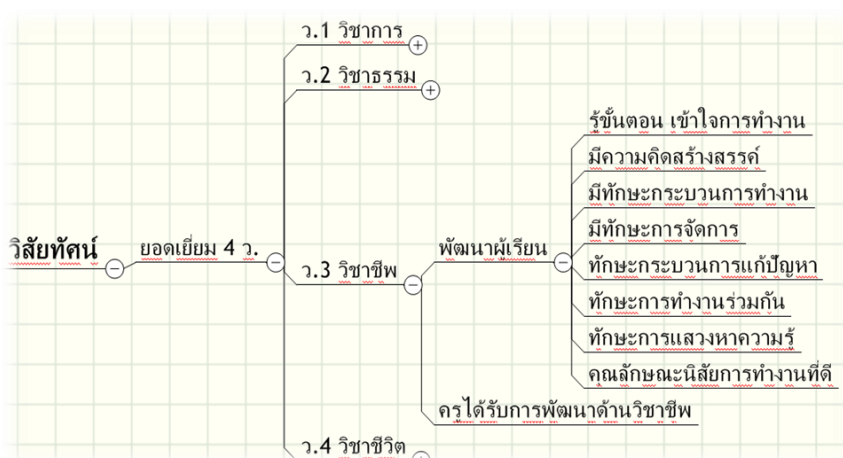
วิสัยทัศน์

ยอดเยี่ยม 4 ว.

ว.1 วิชาการ

ว.2 วิชาธรรม

ว.3 วิชาชีพ

ว.4 วิชาชีวิต

พัฒนาผู้เรียน

รู้ขั้นตอน เข้าใจการทำงาน

มีความคิดสร้างสรรค์

มีทักษะกระบวนการทำงาน

มีทักษะการจัดการ

ทักษะกระบวนการแก้ปัญหา

ทักษะการทำงานร่วมกัน

ทักษะการแสวงหาความรู้

คุณลักษณะนิสัยการทำงานที่ดี

ครูได้รับการพัฒนาด้านวิชาชีพ